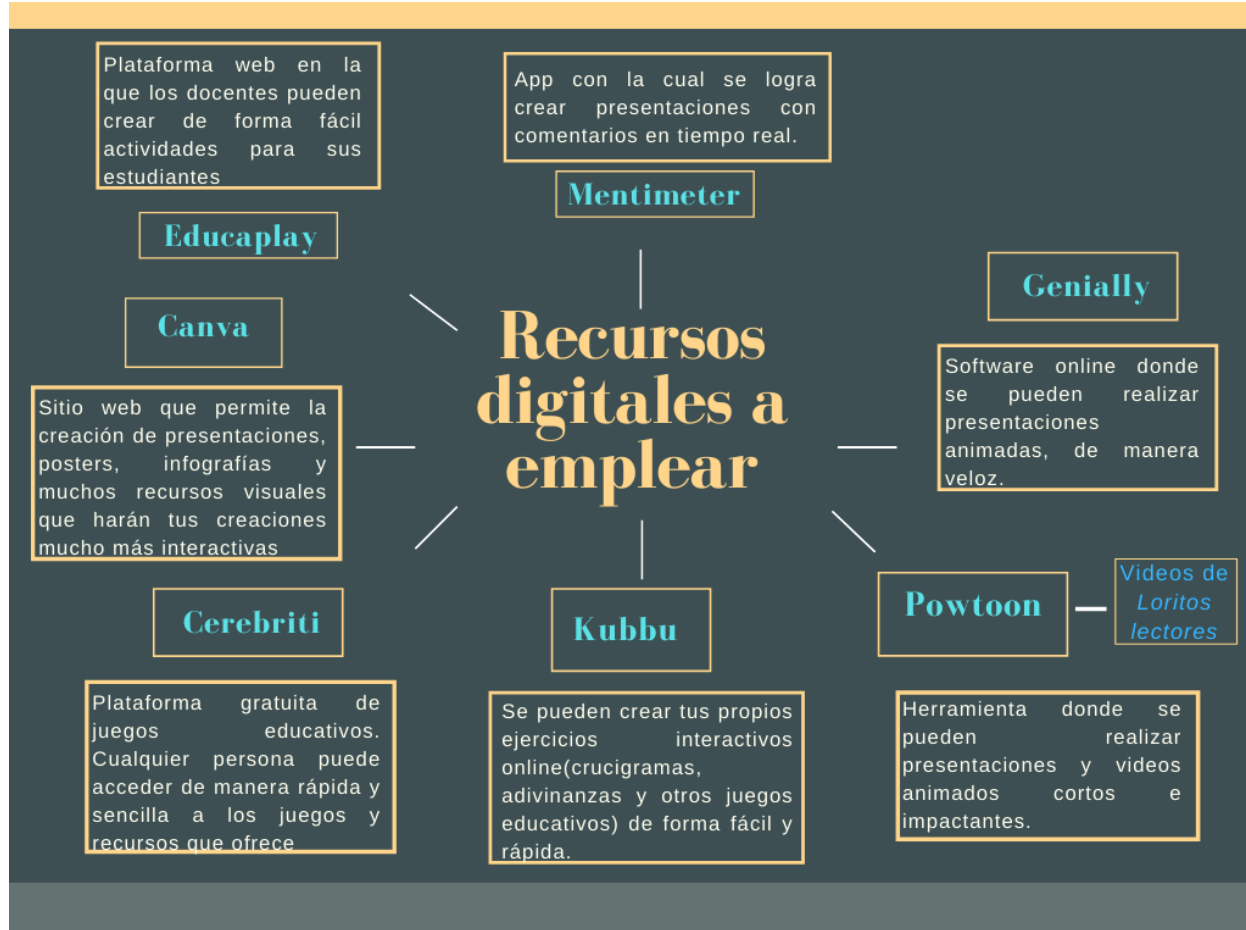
Plataforma web en la que los docentes pueden crear de forma fácil actividades para sus estudiantes

Educaplay

App con la cual se logra crear presentaciones con comentarios en tiempo real.

Mentimeter

Genially

Canva

Recursos digitales a emplear

Software online donde se pueden realizar presentaciones animadas, de manera veloz.

Sitio web que permite la creación de presentaciones, posters, infografías y muchos recursos visuales que harán tus creaciones mucho más interactivas

Cerebriti

Kubbu

Powtoon

Videos de *Loritos lectores*

Plataforma gratuita de juegos educativos. Cualquier persona puede acceder de manera rápida y sencilla a los juegos y recursos que ofrece

Se pueden crear tus propios ejercicios interactivos online(crucigramas, adivinanzas y otros juegos educativos) de forma fácil y rápida.

Herramienta donde se pueden realizar presentaciones y videos animados cortos e impactantes.